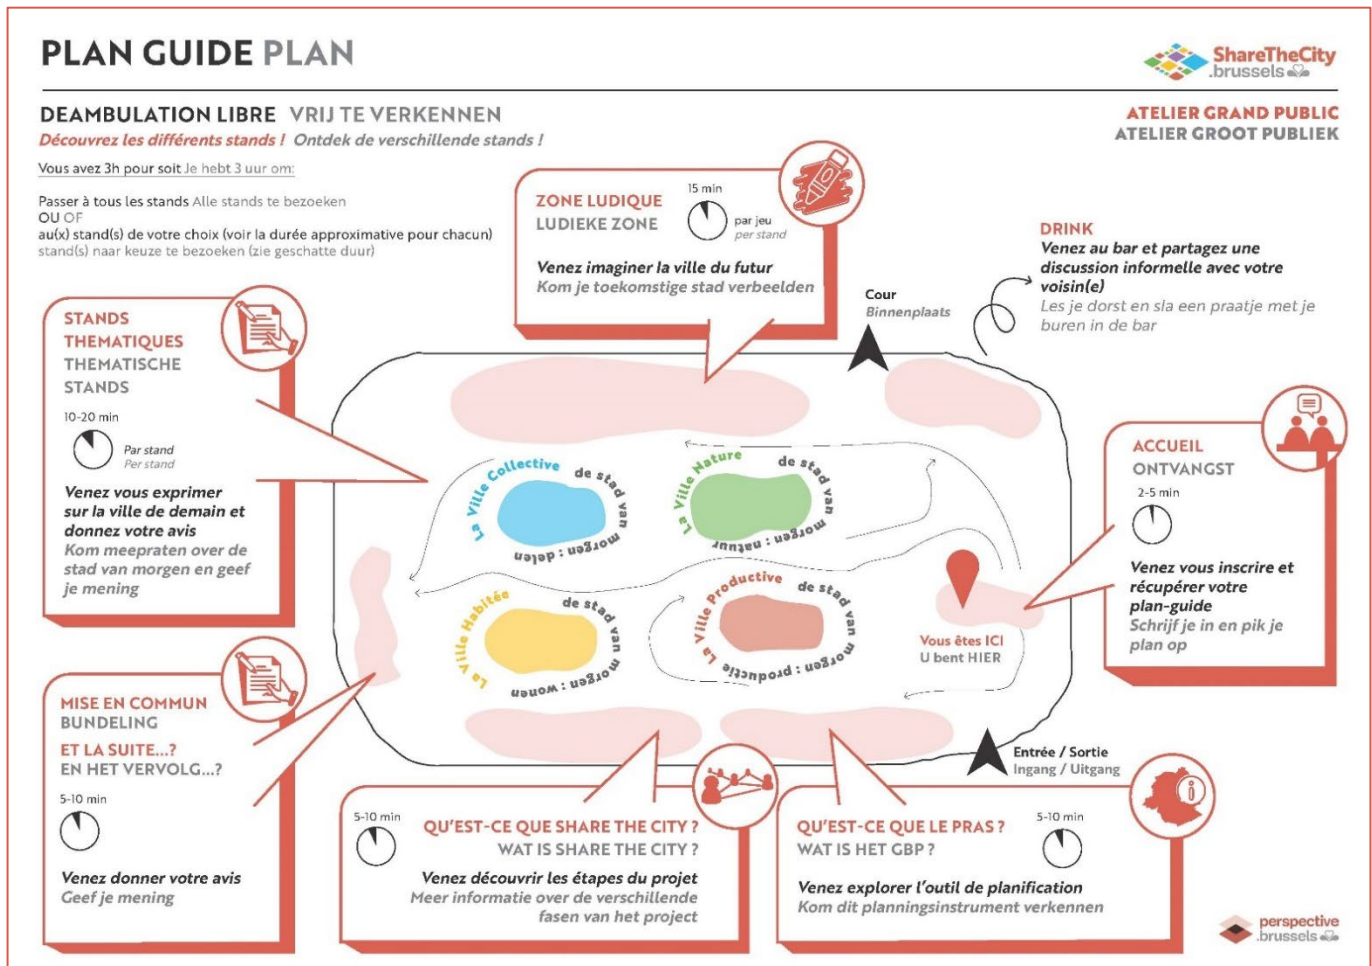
PLAN GUIDE PLAN

ShareTheCity .brussels

DEAMBULATION LIBRE VRIJ TE VERKENNEN
Découvrez les différents stands ! Ontdek de verschillende stands !

ATELIER GRAND PUBLIC
ATELIER GROOT PUBLIEK

Vous avez 3h pour soit Je hebt 3 uur om:

Passer à tous les stands Alle stands te bezoeken
OU OF
au(x) stand(s) de votre choix (voir la durée approximative pour chacun) stand(s) naar keuze te bezoeken (zie geschatte duur)

ZONE LUDIQUE
LUDIEKE ZONE
15 min
par jeu
per stand
Venez imaginer la ville du futur
Kom je toekomstige stad verbeelden

Cour
Binnenplaats

DRINK
Venez au bar et partagez une discussion informelle avec votre voisin(e)
Les je dorst en sla een praatje met je buren in de bar

STANDS THEMATIQUES
THEMATISCHE STANDS
10-20 min
Par stand
Per stand
Venez vous exprimer sur la ville de demain et donnez votre avis
Kom meepraten over de stad van morgen en geef je mening

La Ville Collective de stad van morgen : delen
La Ville Nature de stad van morgen : natuur
La Ville Habitée de stad van morgen : wonen
La Ville Productive de stad van morgen : productie

ACCUEIL
ONTVANGST
2-5 min
Venez vous inscrire et récupérer votre plan-guide
Schrijf je in en pik je plan op

Vous êtes ICI
U bent HIER

MISE EN COMMUN
BUNDELING
ET LA SUITE...?
EN HET VERVOLG...?
5-10 min
Venez donner votre avis
Geef je mening

Entrée / Sortie
Ingang / Uitgang

5-10 min
QU'EST-CE QUE SHARE THE CITY ?
WAT IS SHARE THE CITY ?
Venez découvrir les étapes du projet
Meer informatie over de verschillende fasen van het project

QU'EST-CE QUE LE PRAS ?
WAT IS HET GBP ?
5-10 min
Venez explorer l'outil de planification
Kom dit planningsinstrument verkennen

perspective .brussels